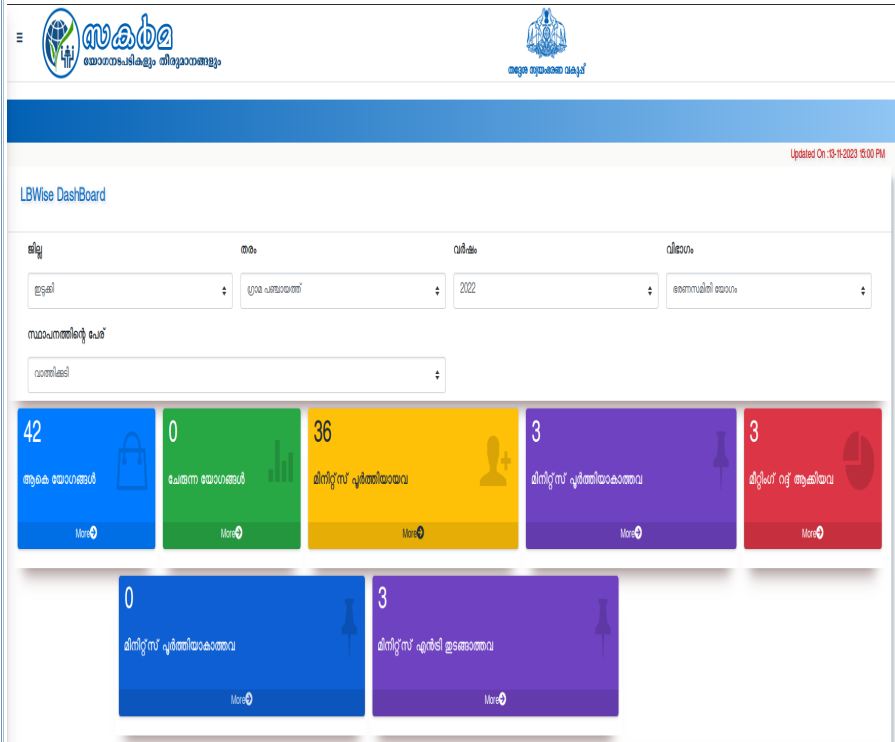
≡ സകർമ
യോഗനടപടികളും തീരുമാനങ്ങളും

തദ്ദേശ സ്വയംഭരണ വകുപ്പ്

Updated On :13-11-2023 15:00 PM

LBWise DashBoard

ജില്ല
ഇടുക്കി

തരം
ഗ്രാമ പഞ്ചായത്ത്

വർഷം
2022

വിഭാഗം
ഭരണസമിതി യോഗം

സ്ഥാപനത്തിന്റെ പേര്
വാത്തിക്കുടി

42
ആകെ യോഗങ്ങൾ
More

0
ചേരുന്ന യോഗങ്ങൾ
More

36
മിനിറ്റ്സ് പൂർത്തിയായവ
More

3
മിനിറ്റ്സ് പൂർത്തിയാകാത്തവ
More

3
മീറ്റിംഗ് റദ്ദ് ആക്കിയവ
More

0
മിനിറ്റ്സ് പൂർത്തിയാകാത്തവ
More

3
മിനിറ്റ്സ് എൻട്രി ഇടങ്ങാത്തവ
More